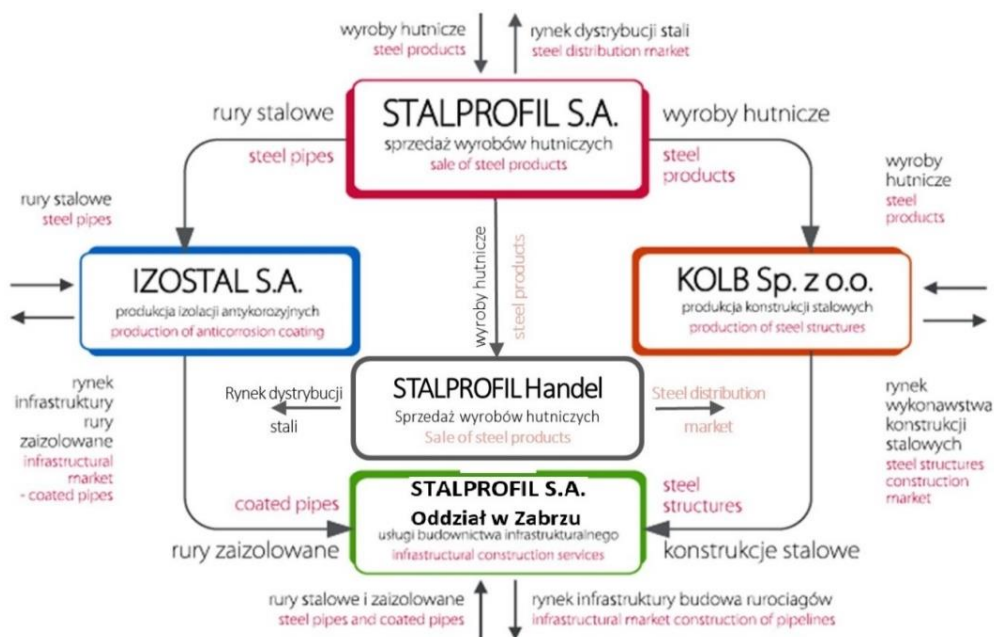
wyroby hutnicze
steel products

rynek dystrybucji stali
steel distribution market

rury stalowe
steel pipes

STALPROFIL S.A.
sprzedaż wyrobów hutniczych
sale of steel products

wyroby hutnicze
steel products

rury stalowe
steel pipes

wyroby hutnicze
steel products

IZOSTAL S.A.
produkcja izolacji antykorozyjnych
production of anticorrosion coating

wyroby hutnicze
steel products

KOLB Sp. z o.o.
produkcja konstrukcji stalowych
production of steel structures

rynek infrastruktury rury zaizolowane
infrastructural market - coated pipes

Rynek dystrybucji stali

STALPROFIL Handel
Sprzedaż wyrobów hutniczych
Sale of steel products

Steel distribution market

rynek wykonawstwa konstrukcji stalowych
steel structures construction market

coated pipes
rury zaizolowane

STALPROFIL S.A.
Oddział w Zabrzu
usługi budownictwa infrastrukturalnego
infrastructural construction services

steel structures
konstrukcje stalowe

rury stalowe i zaizolowane
steel pipes and coated pipes

rynek infrastruktury budowa rurociągów
infrastructural market construction of pipelines